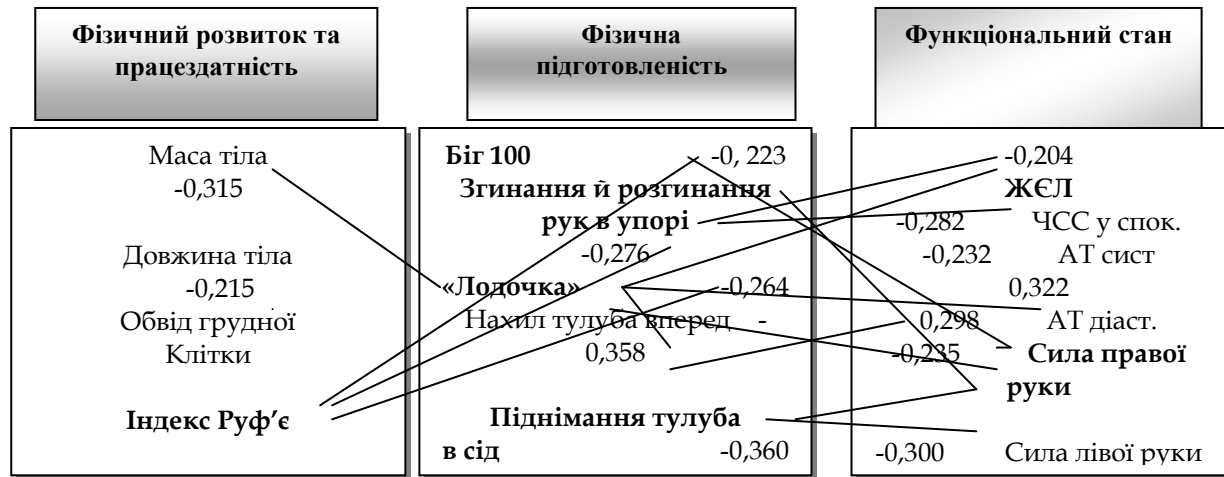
Фізичний розвиток та працездатність

Фізична підготовленість

Функціональний стан

Маса тіла
-0,315

Довжина тіла
-0,215
Обвід грудної Клітки

Індекс Руф'є

Біг 100 -0, 223
Згинання й розгинання рук в упорі
-0,276
«Лодочка» -0,264
Нахил тулуба вперед -
0,358

Піднімання тулуба в сід -0,360

-0,204
ЖЄЛ
-0,282 ЧСС у спок.
-0,232 АТ сист
0,322
0,298 АТ діаст.
-0,235 Сила правої руки

-0,300 Сила лівої руки